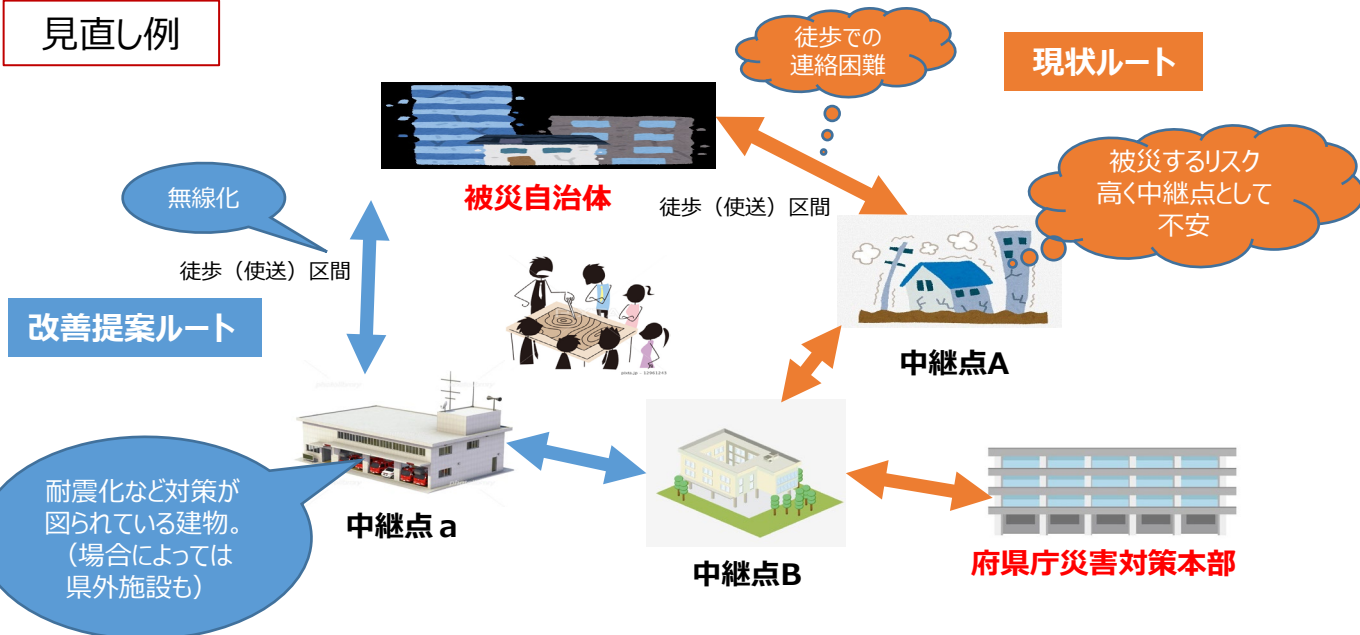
見直し例

徒歩での
連絡困難

現状ルート

被災自治体

被災するリスク
高く中継点として
不安

無線化

徒歩（使送）区間

徒歩（使送）区間

改善提案ルート

中継点A

耐震化など対策が
図られている建物。
（場合によっては
県外施設も）

中継点ａ

中継点B

府県庁災害対策本部